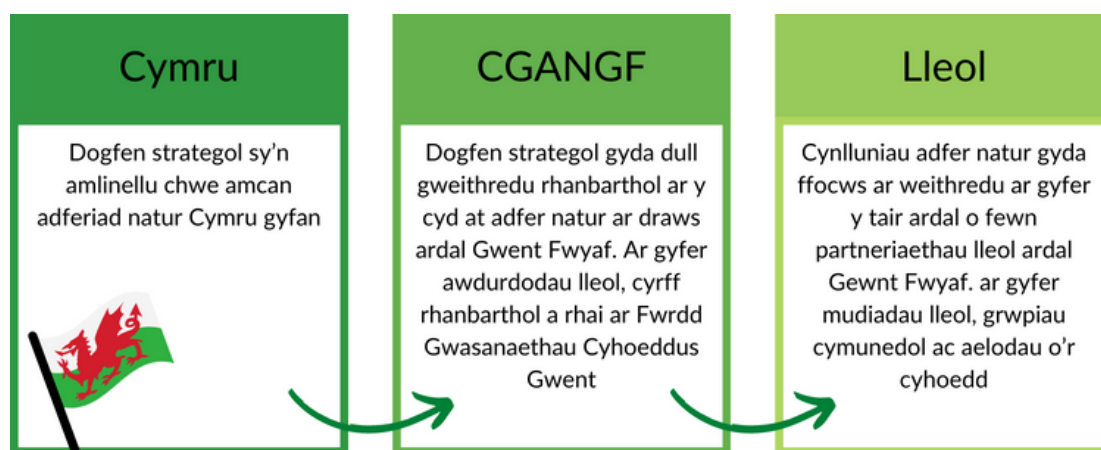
Cymru

Dogfen strategol sy'n amlinellu chwe amcan adferiad natur Cymru gyfan

CGANGF

Dogfen strategol gyda dull gweithredu rhanbarthol ar y cyd at adfer natur ar draws ardal Gwent Fwyaf. Ar gyfer awdurdodau lleol, cyrff rhanbarthol a rhai ar Fwrdd Gwasanaethau Cyhoeddus Gwent

Lleol

Cynlluniau adfer natur gyda ffocws ar weithredu ar gyfer y tair ardal o fewn partneriaethau lleol ardal Gewnt Fwyaf. ar gyfer mudiadau lleol, grwpiau cymunedol ac aelodau o'r cyhoedd